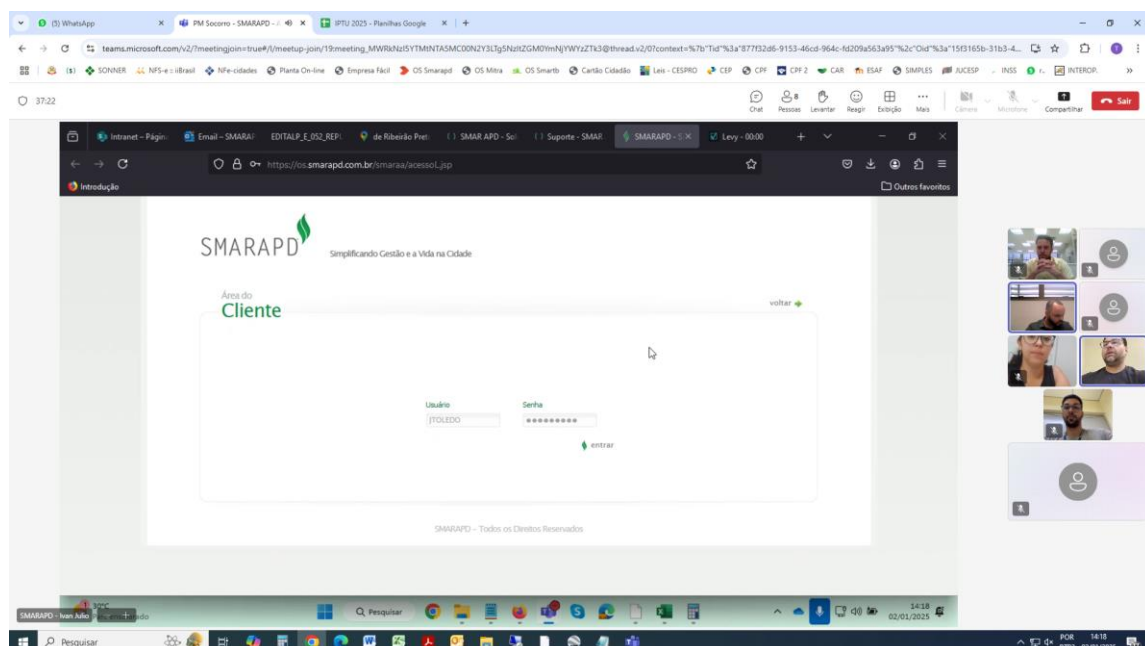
(5) WhatsApp
PM Socorro - SMARAPD
IPTU 2025 - Planilhas Google
teams.microsoft.com/v2/?meetingjoin=true#/l/meetup-join/19:meeting_MWRkNzI5YTMtNTA5MC00N2Y3LTg5NzItZGM0YmNjYWYzZTk3@thread.v2/0?context=%7b"Tid"%3a"877f32d6-9153-46cd-964c-fd209a563a95"%2c"Oid"%3a"15f3165b-31b3-4...
SONNER NFS-e :: iiBrasil NFe-cidades Planta On-line Empresa Fácil OS Smarapd OS Mitra OS Smartb Cartão Cidadão Leis - CESPRO CEP CPF CPF 2 CAR ESAF SIMPLES JUCESP INSS INTEROP.
37:22
Chat Pessoas Levantar Reagir Exibição Mais Câmera Microfone Compartilhar Sair
Intranet - Págin Email – SMARAF EDITALP_E_052_REP de Ribeirão Pret SMAR APD - Sol Suporte - SMAR SMARAPD - S Levy - 00:00
https://os.smarapd.com.br/smaraa/acessoL.jsp
Introdução
Outros favoritos
SMARAPD
Simplificando Gestão e a Vida na Cidade
Área do
Cliente
voltar
Usuário
JTOLEDO
Senha
•••••••••
entrar
SMARAPD – Todos os Direitos Reservados
Q Pesquisar
14:18
02/01/2025
SMARAPD - Ivan Julio
Pesquisar
POR
14:18